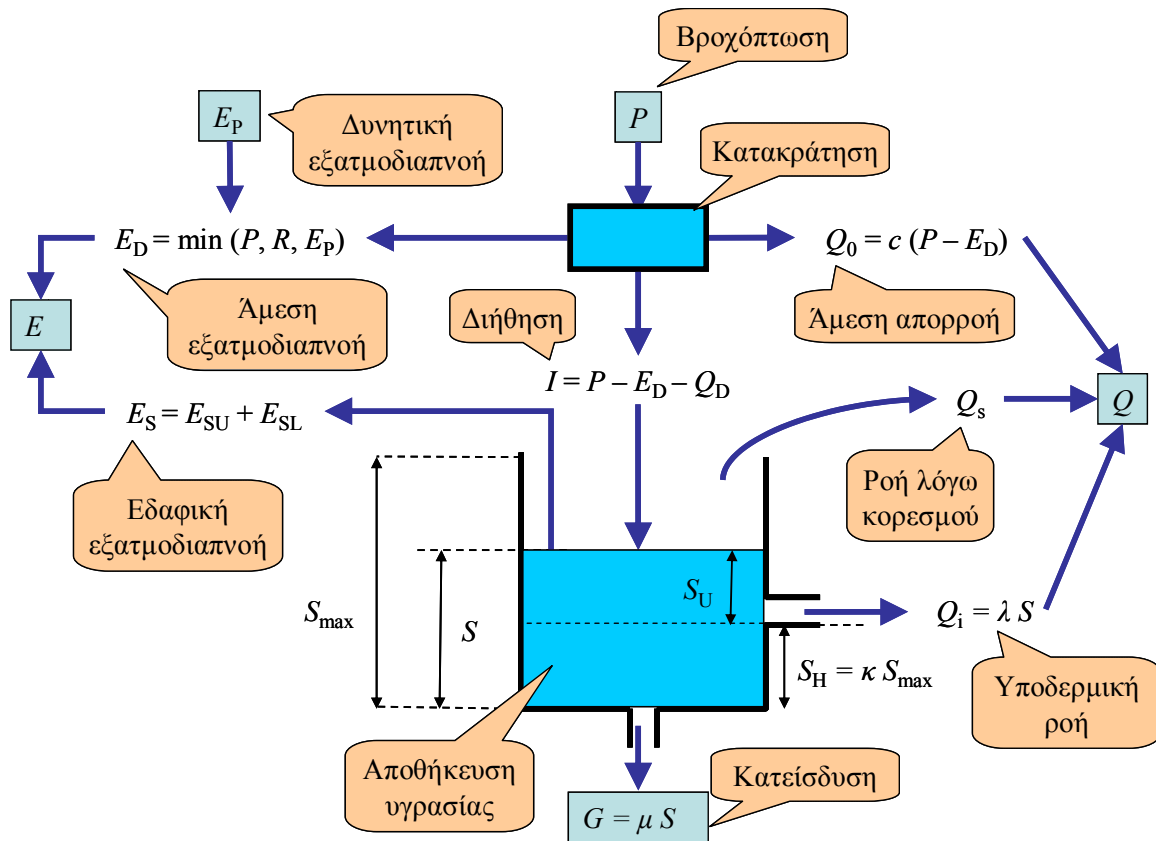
Βροχόπτωση

$P$

$E_P$

Δυνητική εξατμοδιαπνοή

Κατακράτηση

$E_D = \min(P, R, E_P)$

$Q_0 = c\,(P - E_D)$

$E$

Άμεση εξατμοδιαπνοή

Διήθηση

Άμεση απορροή

$I = P - E_D - Q_D$

$Q_s$

$Q$

$E_S = E_{SU} + E_{SL}$

Ροή λόγω κορεσμού

Εδαφική εξατμοδιαπνοή

$S_U$

$S_{max}$

$S$

$Q_i = \lambda\,S$

$S_H = \kappa\,S_{max}$

Υποδερμική ροή

Αποθήκευση υγρασίας

Κατείσδυση

$G = \mu\,S$